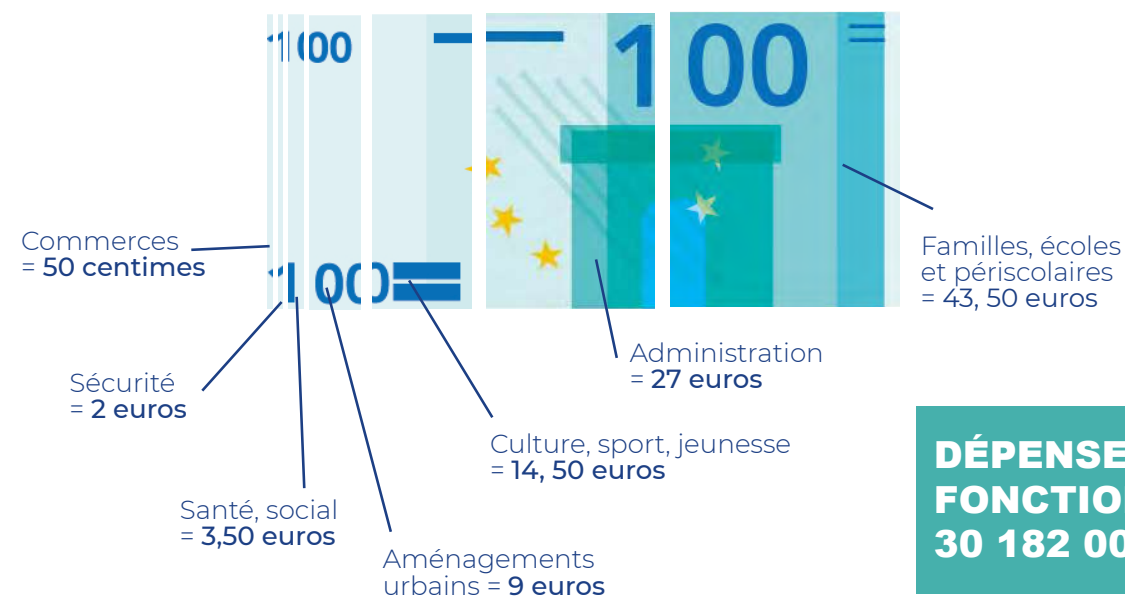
100

100

Commerces
= 50 centimes

Familles, écoles et périscolaires
= 43, 50 euros

Administration
= 27 euros

Sécurité
= 2 euros

Culture, sport, jeunesse
= 14, 50 euros

Santé, social
= 3,50 euros

Aménagements urbains = 9 euros

DÉPENSE
FONCTIO
30 182 00